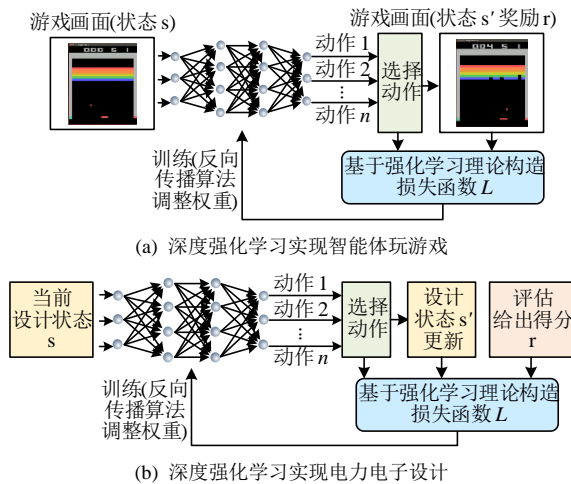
游戏画面(状态 s)

000 5 1

游戏画面(状态 s′ 奖励 r)

004 5 1

动作 1
动作 2
⋮
动作 $n$

选择动作

基于强化学习理论构造损失函数 $L$

训练(反向传播算法调整权重)

(a) 深度强化学习实现智能体玩游戏

当前设计状态 s

动作 1
动作 2
⋮
动作 $n$

选择动作

设计状态 s′ 更新

评估给出得分 r

基于强化学习理论构造损失函数 $L$

训练(反向传播算法调整权重)

(b) 深度强化学习实现电力电子设计